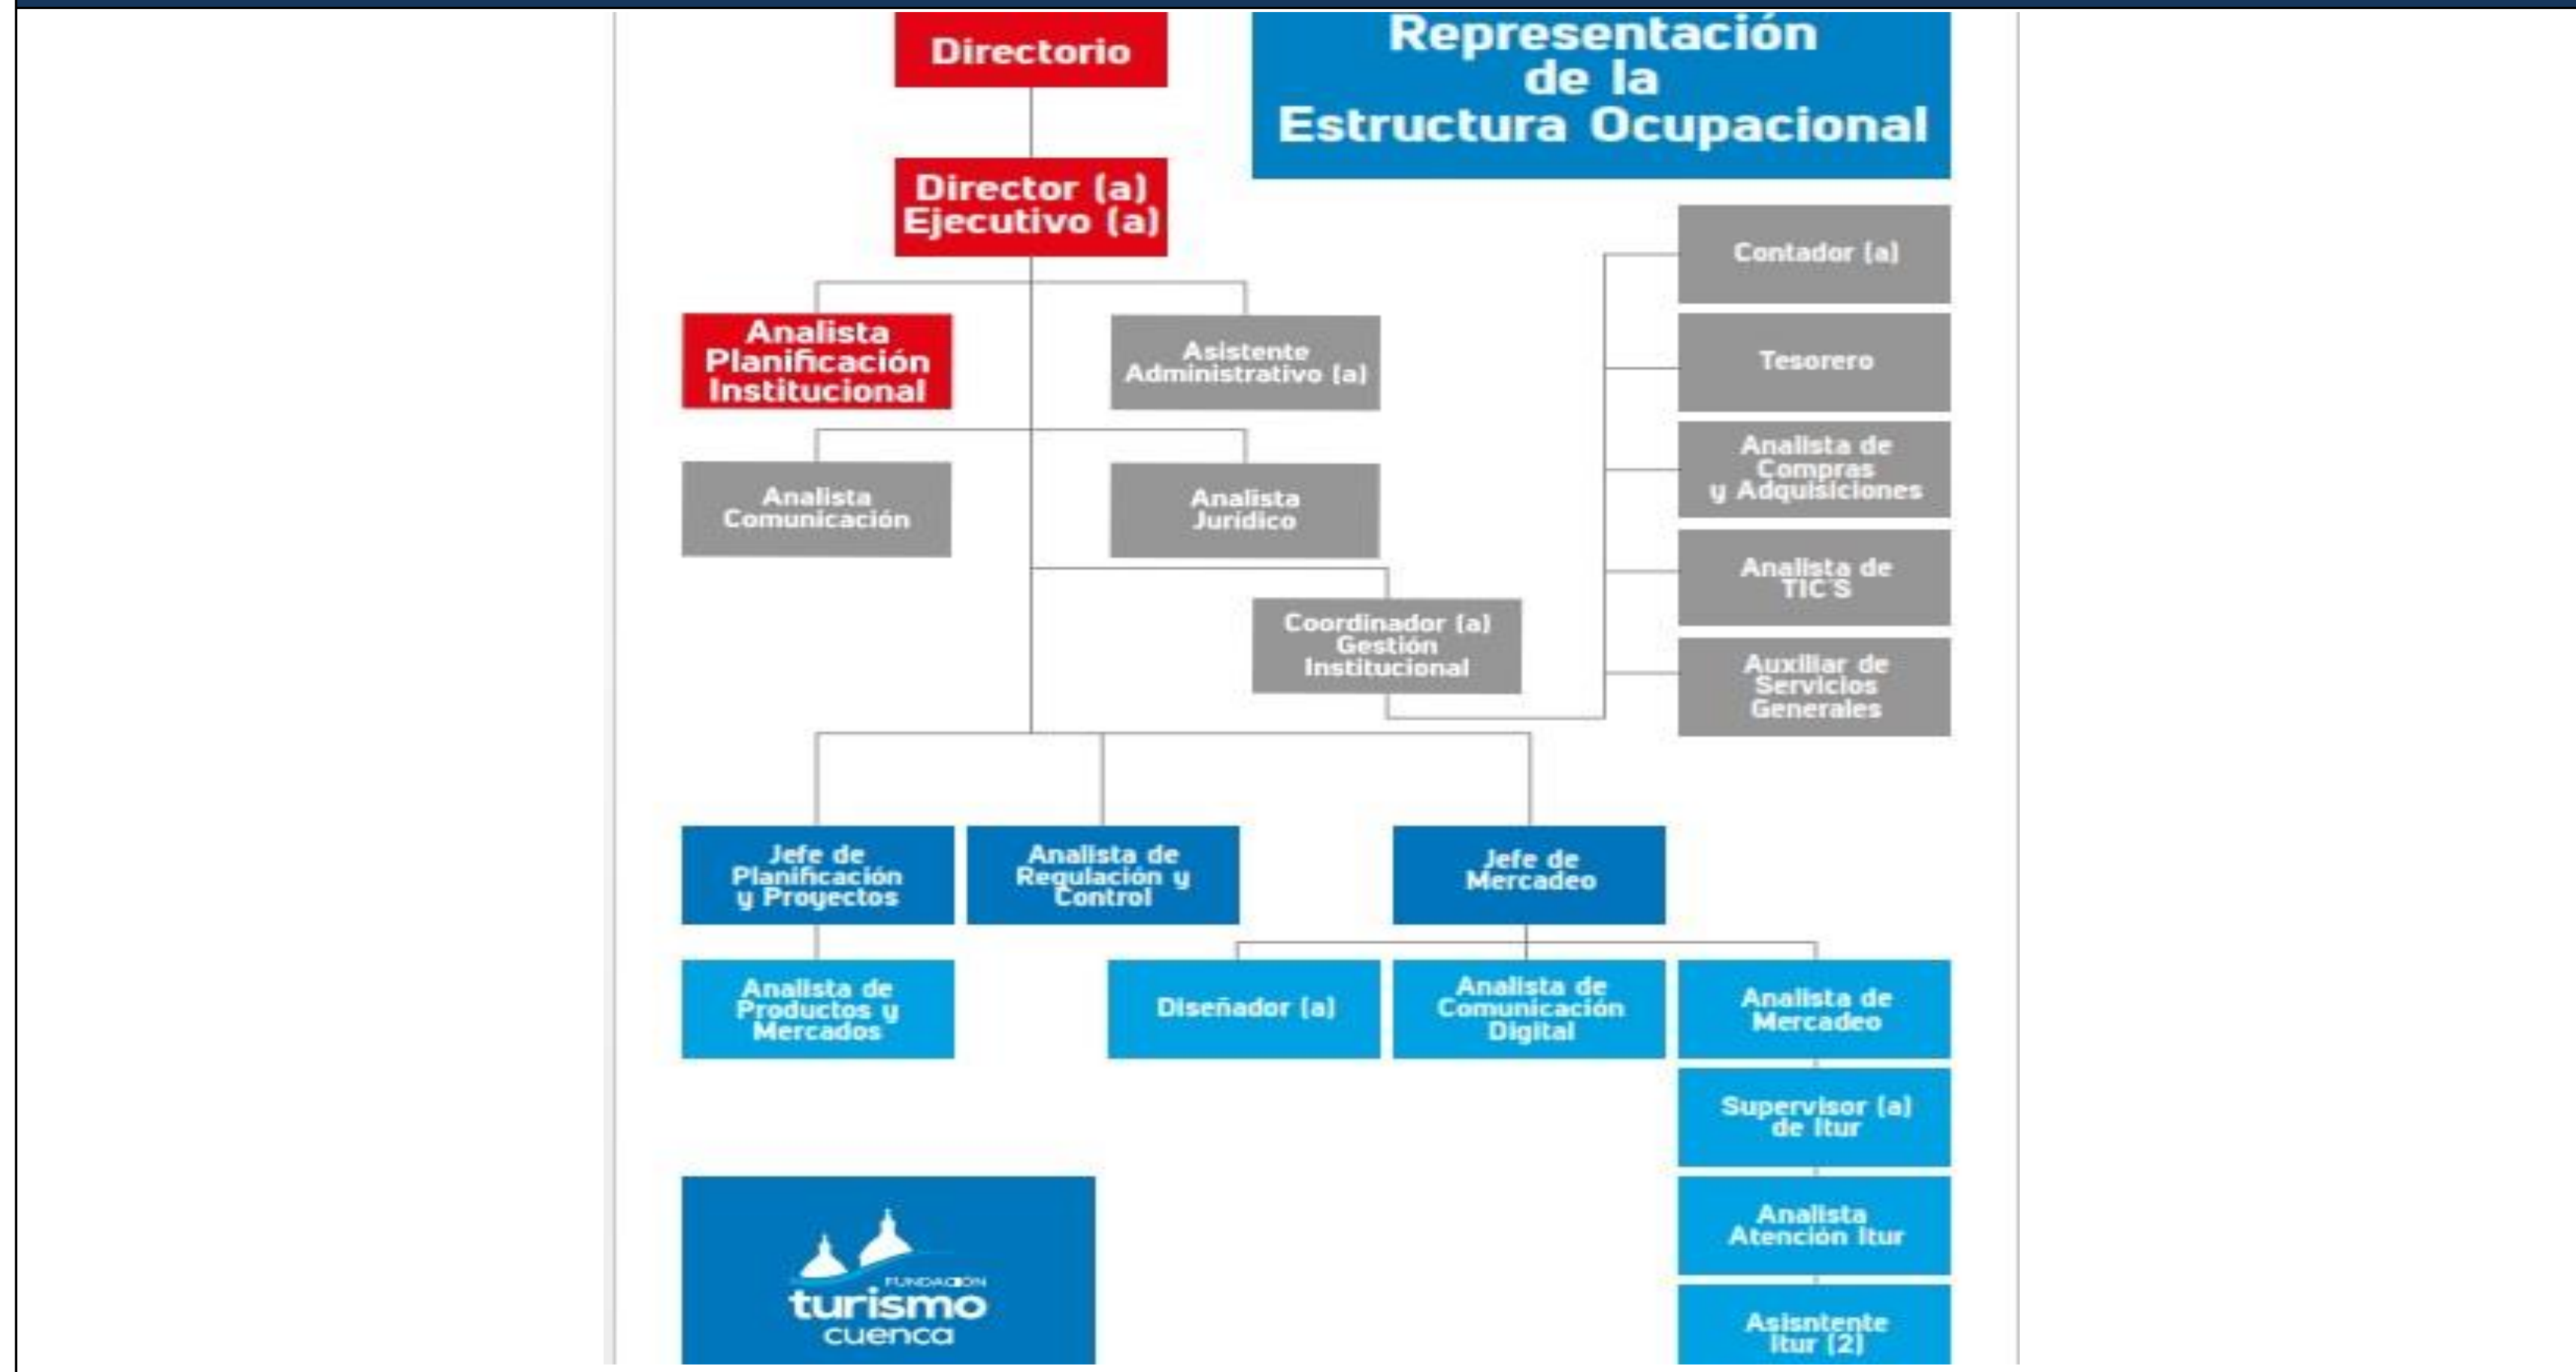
Representación de la Estructura Ocupacional

Directorio

Director (a) Ejecutivo (a)

Analista Planificación Institucional

Asistente Administrativo (a)

Analista Comunicación

Analista Jurídico

Coordinador (a) Gestión Institucional

Contador (a)

Tesorero

Analista de Compras y Adquisiciones

Analista de TIC'S

Auxiliar de Servicios Generales

Jefe de Planificación y Proyectos

Analista de Regulación y Control

Jefe de Mercadeo

Analista de Productos y Mercados

Diseñador (a)

Analista de Comunicación Digital

Analista de Mercadeo

Supervisor (a) de Itur

Analista Atención Itur

Asisntente Itur (2)

FUNDACION turismo cuenca